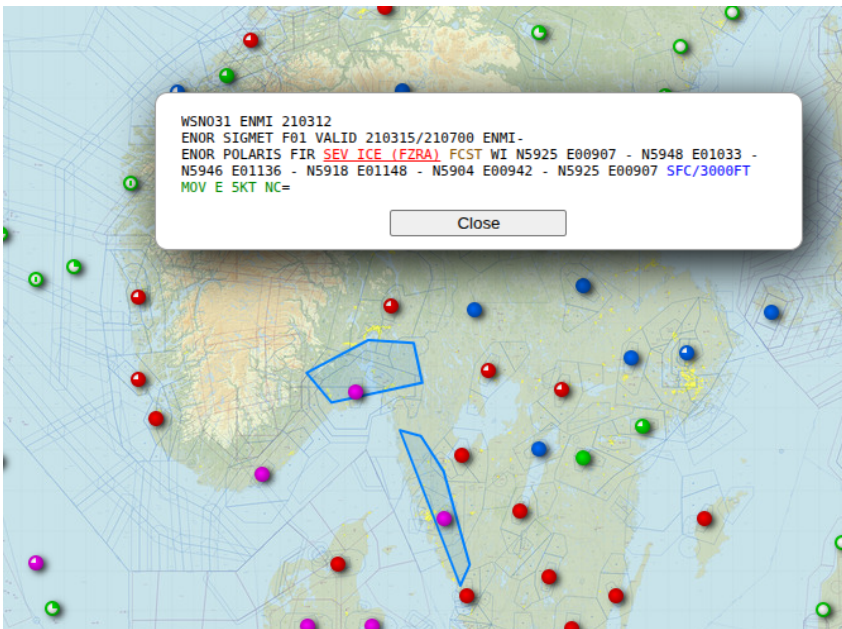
WSNO31 ENMI 210312
ENOR SIGMET F01 VALID 210315/210700 ENMI-
ENOR POLARIS FIR SEV ICE (FZRA) FCST WI N5925 E00907 - N5948 E01033 - N5946 E01136 - N5918 E01148 - N5904 E00942 - N5925 E00907 SFC/3000FT MOV E 5KT NC=

Close